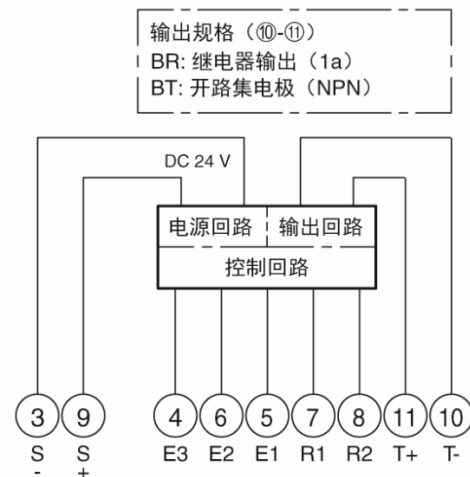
输出规格（⑩-⑪）
BR: 继电器输出（1a）
BT: 开路集电极（NPN）

DC 24 V

电源回路 | 输出回路

控制回路

| 3 | 9 | 4 | 6 | 5 | 7 | 8 | 11 | 10 |
|---|---|---|---|---|---|---|---|---|
| S - | S + | E3 | E2 | E1 | R1 | R2 | T+ | T- |